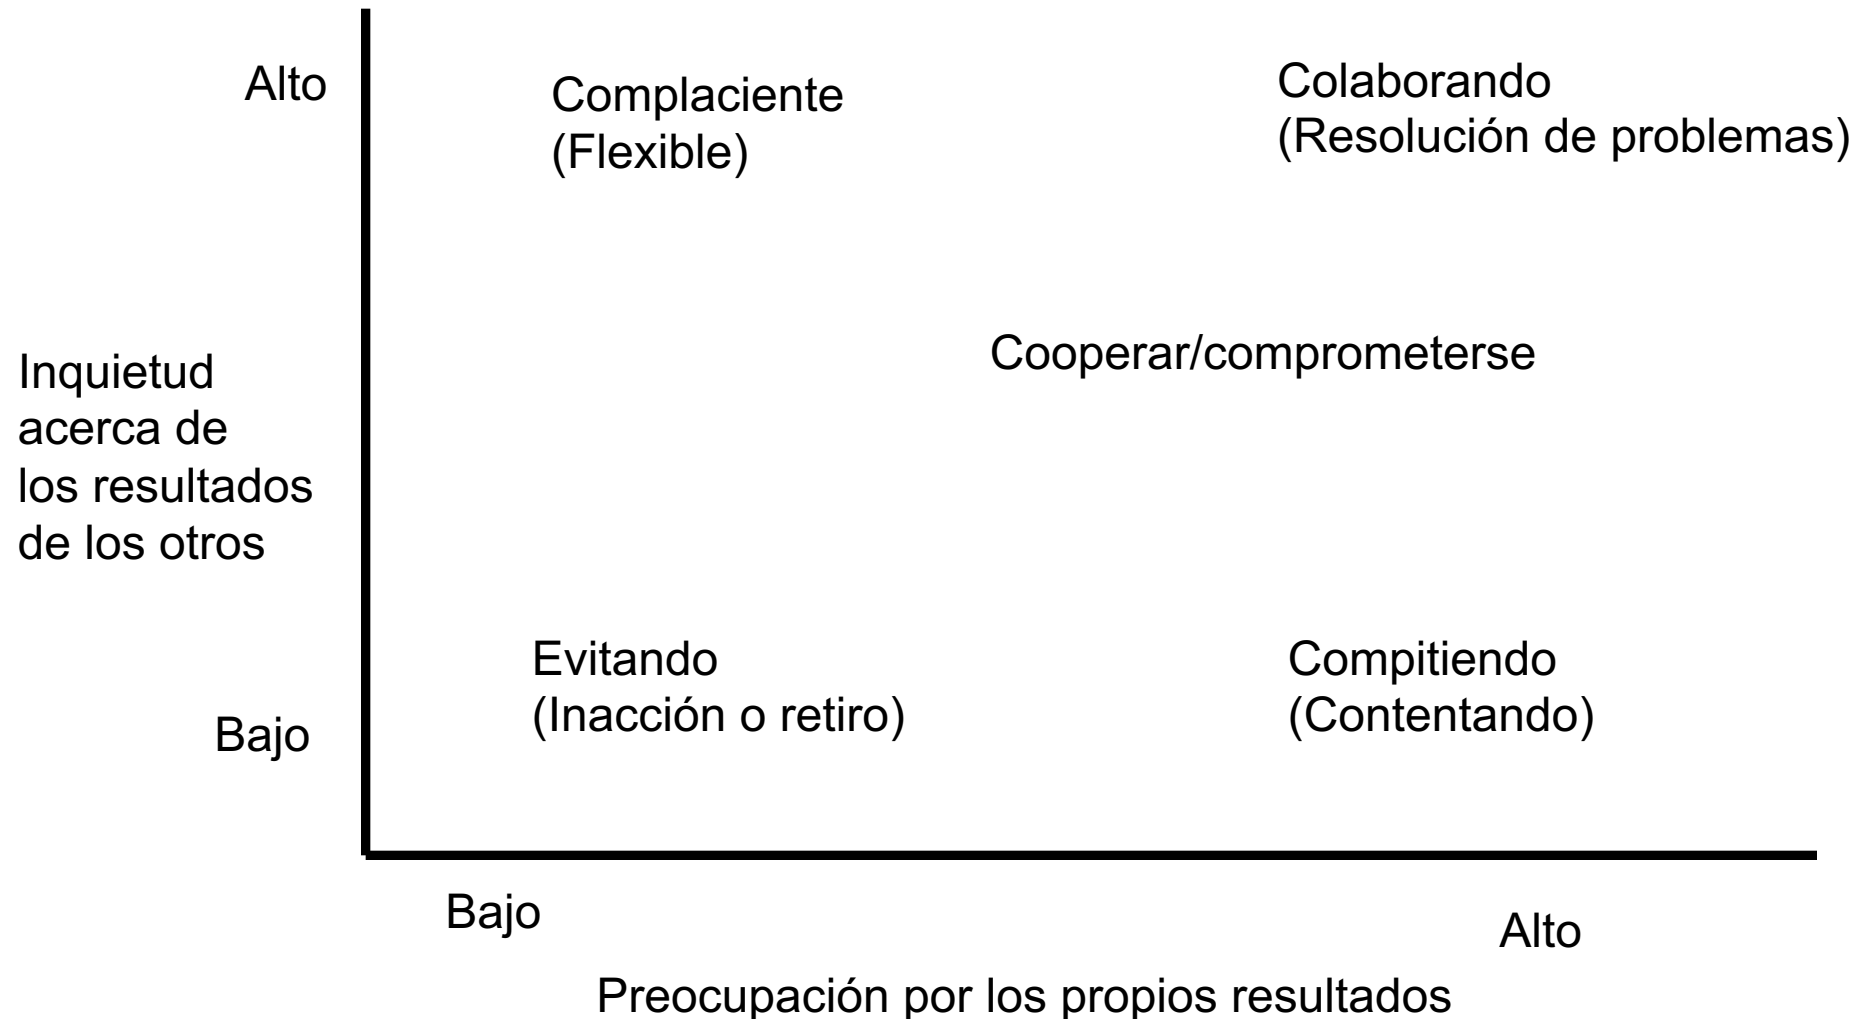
Alto

Complaciente
(Flexible)

Colaborando
(Resolución de problemas)

Inquietud acerca de los resultados de los otros

Cooperar/comprometerse

Evitando
(Inacción o retiro)

Compitiendo
(Contentando)

Bajo

Bajo

Alto

Preocupación por los propios resultados